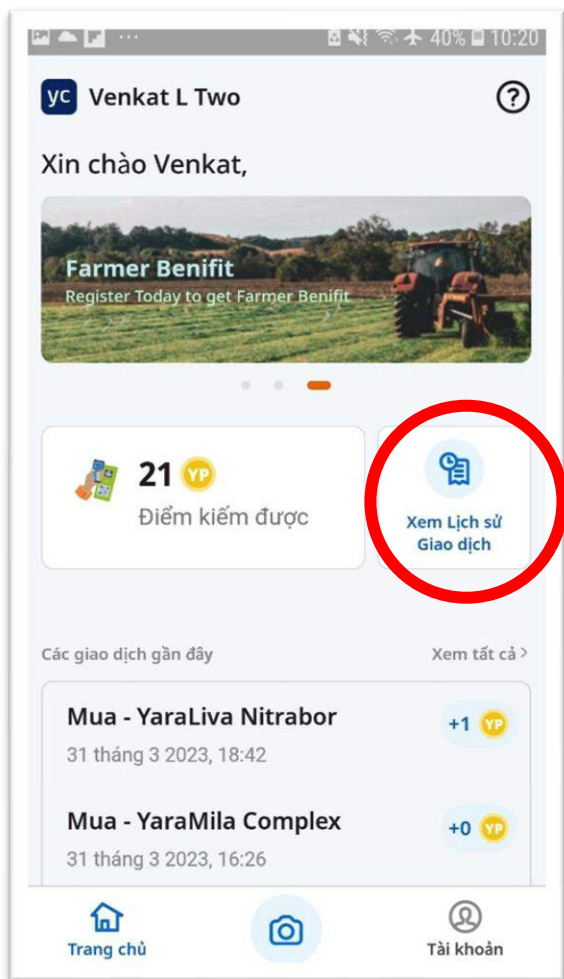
40% 10:20

YC Venkat L Two

Xin chào Venkat,

Farmer Benifit
Register Today to get Farmer Benifit

21 YP
Điểm kiếm được

Xem Lịch sử Giao dịch

Các giao dịch gần đây
Xem tất cả >

Mua - YaraLiva Nitrabor
31 tháng 3 2023, 18:42
+1 YP

Mua - YaraMila Complex
31 tháng 3 2023, 16:26
+0 YP

Trang chủ
Tài khoản